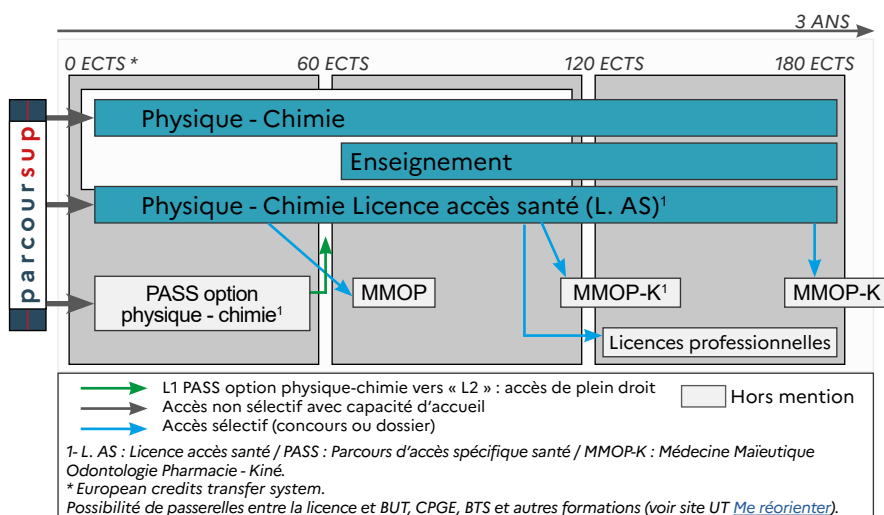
3 ANS

0 ECTS * 60 ECTS 120 ECTS 180 ECTS

parcoursup

Physique - Chimie

Enseignement

Physique - Chimie Licence accès santé (L. AS)$^1$

PASS option physique - chimie$^1$

MMOP

MMOP-K$^1$

MMOP-K

Licences professionnelles

L1 PASS option physique-chimie vers « L2 » : accès de plein droit
Accès non sélectif avec capacité d'accueil
Accès sélectif (concours ou dossier)

Hors mention

1- L. AS : Licence accès santé / PASS : Parcours d'accès spécifique santé / MMOP-K : Médecine Maïeutique Odontologie Pharmacie - Kiné.
* European credits transfer system.
Possibilité de passerelles entre la licence et BUT, CPGE, BTS et autres formations (voir site UT Me réorienter).